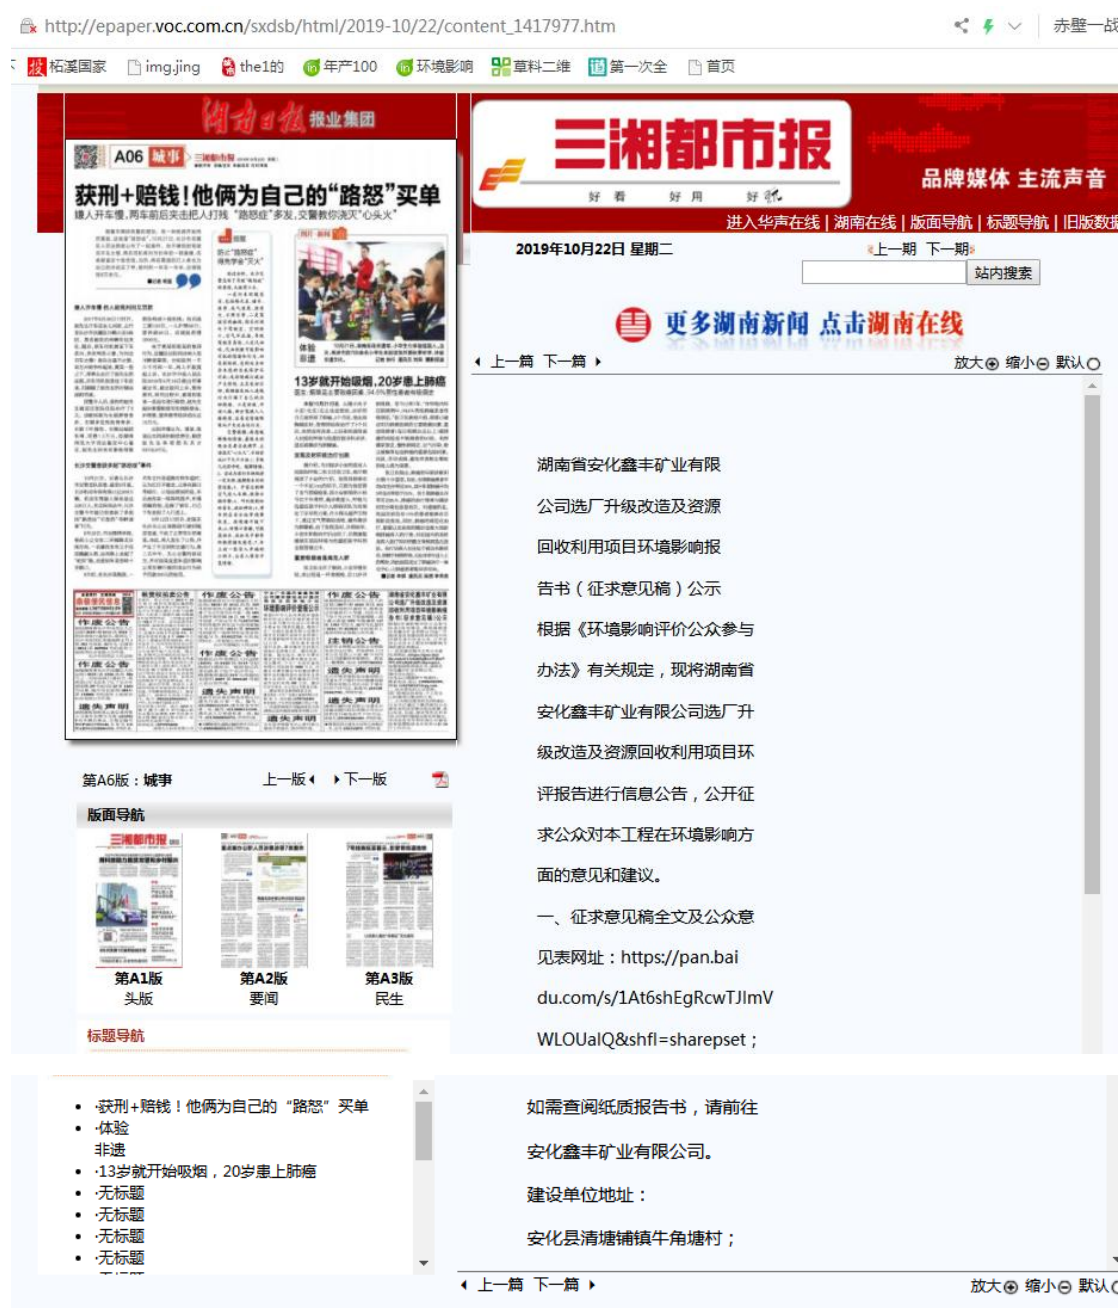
http://epaper.voc.com.cn/sxdsb/html/2019-10/22/content_1417977.htm

赤壁一战

柘溪国家 img.jing the1的 年产100 环境影响 草料二维 第一次全 首页

湖南日报报业集团

A06 城事 三湘都市报

获刑+赔钱！他俩为自己的"路怒"买单

13岁就开始吸烟，20岁患上肺癌

三湘都市报

好看 好用 好玩

品牌媒体 主流声音

进入华声在线 | 湖南在线 | 版面导航 | 标题导航 | 旧版数据

2019年10月22日 星期二

上一期 下一期

站内搜索

更多湖南新闻 点击湖南在线

上一篇 下一篇

放大 缩小 默认

湖南省安化鑫丰矿业有限

公司选厂升级改造及资源

回收利用项目环境影响报

告书（征求意见稿）公示

根据《环境影响评价公众参与

办法》有关规定，现将湖南省

安化鑫丰矿业有限公司选厂升

级改造及资源回收利用项目环

评报告进行信息公告，公开征

求公众对本工程在环境影响方

面的意见和建议。

一、征求意见稿全文及公众意

见表网址：https://pan.bai

du.com/s/1At6shEgRcwTJlmV

WLOUalQ&shfl=sharepset；

第A6版：城事

上一版 下一版

版面导航

第A1版
头版

第A2版
要闻

第A3版
民生

标题导航

• ·获刑+赔钱！他俩为自己的“路怒”买单
• ·体验
非遗
• ·13岁就开始吸烟，20岁患上肺癌
• ·无标题
• ·无标题
• ·无标题
• ·无标题

如需查阅纸质报告书，请前往

安化鑫丰矿业有限公司。

建设单位地址：

安化县清塘铺镇牛角塘村；

上一篇 下一篇

放大 缩小 默认